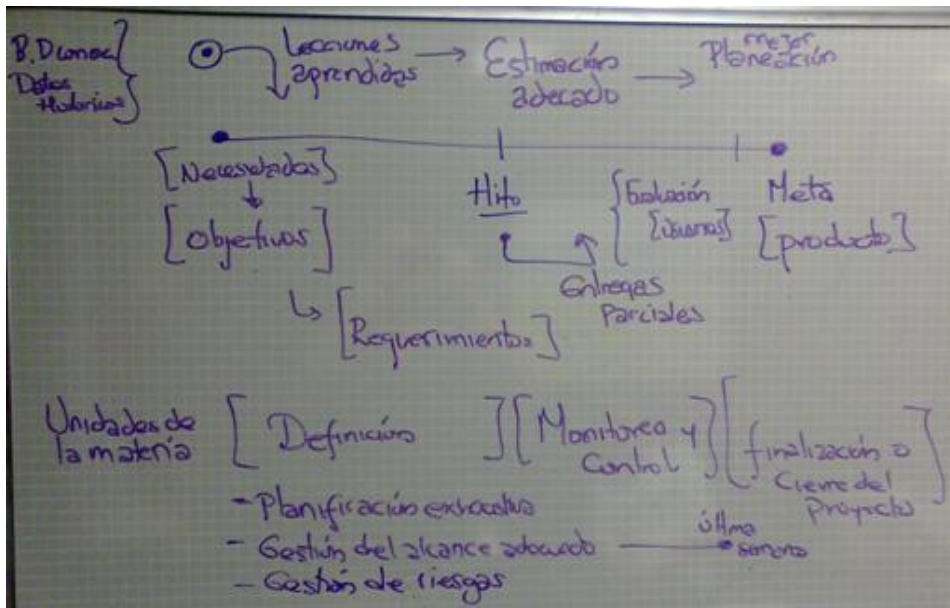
B. Dconoc
Datos Historicos

Lecciones aprendidas → Estimación adecuada → mejor Planeación

[Necesidades] → [objetivos]

↳ [Requerimientos]

Hito

Entregas Parciales

[Evaluación {usuarios}]

Meta [producto]

Unidades de la materia [ Definición ] [ Monitoreo y Control ] [ finalización o Cierre del Proyecto ]

- Planificación exhaustiva
- Gestión del alcance adecuado → última semana
- Gestión de riesgos